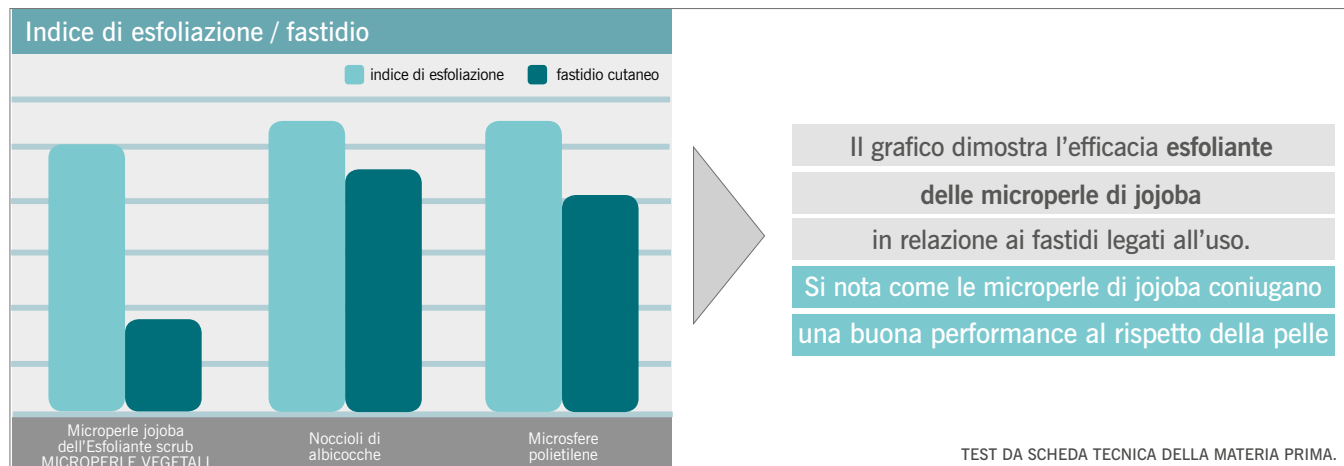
Indice di esfoliazione / fastidio

indice di esfoliazione
fastidio cutaneo

Microperle jojoba dell'Esfoliante scrub MICROPERLE VEGETALI

Noccioli di albicocche

Microsfere polietilene

Il grafico dimostra l'efficacia **esfoliante**

**delle microperle di jojoba**

in relazione ai fastidi legati all'uso.

Si nota come le microperle di jojoba coniugano

una buona performance al rispetto della pelle

TEST DA SCHEDA TECNICA DELLA MATERIA PRIMA.